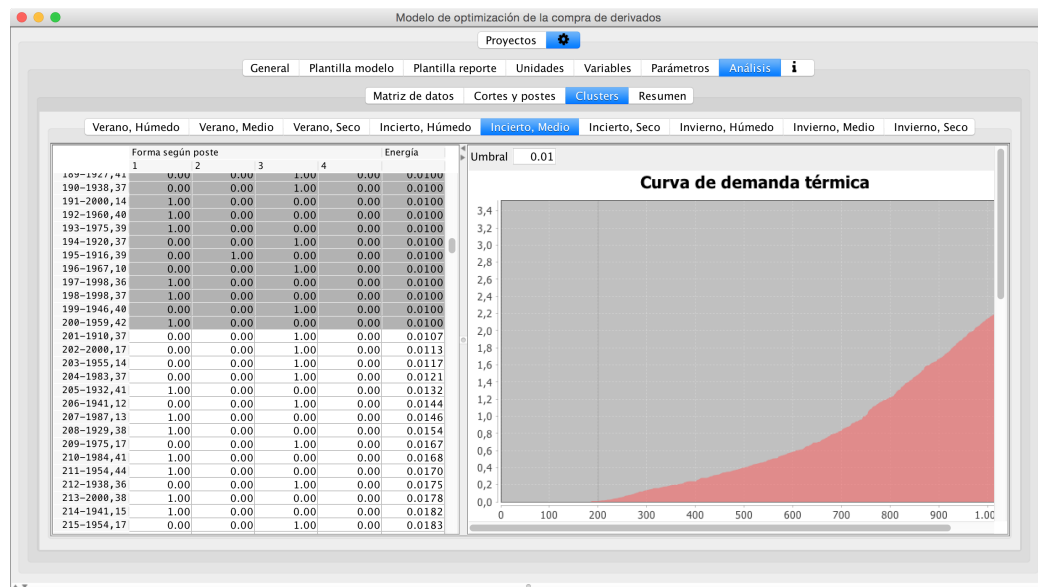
Modelo de optimización de la compra de derivados

Proyectos

General | Plantilla modelo | Plantilla reporte | Unidades | Variables | Parámetros | Análisis | i

Matriz de datos | Cortes y postes | Clusters | Resumen

Verano, Húmedo | Verano, Medio | Verano, Seco | Incierto, Húmedo | Incierto, Medio | Incierto, Seco | Invierno, Húmedo | Invierno, Medio | Invierno, Seco

| | Forma según poste 1 | 2 | 3 | 4 | Energía |
|---|---|---|---|---|---|
| 189-1927,41 | 0.00 | 0.00 | 1.00 | 0.00 | 0.0100 |
| 190-1938,37 | 0.00 | 0.00 | 1.00 | 0.00 | 0.0100 |
| 191-2000,14 | 1.00 | 0.00 | 0.00 | 0.00 | 0.0100 |
| 192-1960,40 | 1.00 | 0.00 | 0.00 | 0.00 | 0.0100 |
| 193-1975,39 | 1.00 | 0.00 | 0.00 | 0.00 | 0.0100 |
| 194-1920,37 | 0.00 | 0.00 | 1.00 | 0.00 | 0.0100 |
| 195-1916,39 | 0.00 | 1.00 | 0.00 | 0.00 | 0.0100 |
| 196-1967,10 | 0.00 | 0.00 | 1.00 | 0.00 | 0.0100 |
| 197-1998,36 | 1.00 | 0.00 | 0.00 | 0.00 | 0.0100 |
| 198-1998,37 | 1.00 | 0.00 | 0.00 | 0.00 | 0.0100 |
| 199-1946,40 | 0.00 | 0.00 | 1.00 | 0.00 | 0.0100 |
| 200-1959,42 | 1.00 | 0.00 | 0.00 | 0.00 | 0.0100 |
| 201-1910,37 | 0.00 | 0.00 | 1.00 | 0.00 | 0.0107 |
| 202-2000,17 | 0.00 | 0.00 | 1.00 | 0.00 | 0.0113 |
| 203-1955,14 | 0.00 | 0.00 | 1.00 | 0.00 | 0.0117 |
| 204-1983,37 | 0.00 | 0.00 | 1.00 | 0.00 | 0.0121 |
| 205-1932,41 | 1.00 | 0.00 | 0.00 | 0.00 | 0.0132 |
| 206-1941,12 | 0.00 | 0.00 | 1.00 | 0.00 | 0.0144 |
| 207-1987,13 | 1.00 | 0.00 | 0.00 | 0.00 | 0.0146 |
| 208-1929,38 | 1.00 | 0.00 | 0.00 | 0.00 | 0.0154 |
| 209-1975,17 | 0.00 | 0.00 | 1.00 | 0.00 | 0.0167 |
| 210-1984,41 | 1.00 | 0.00 | 0.00 | 0.00 | 0.0168 |
| 211-1954,44 | 1.00 | 0.00 | 0.00 | 0.00 | 0.0170 |
| 212-1938,36 | 0.00 | 0.00 | 1.00 | 0.00 | 0.0175 |
| 213-2000,38 | 1.00 | 0.00 | 0.00 | 0.00 | 0.0178 |
| 214-1941,15 | 1.00 | 0.00 | 0.00 | 0.00 | 0.0182 |
| 215-1954,17 | 0.00 | 0.00 | 1.00 | 0.00 | 0.0183 |

Umbral 0.01

Curva de demanda térmica

3,4
3,2
3,0
2,8
2,6
2,4
2,2
2,0
1,8
1,6
1,4
1,2
1,0
0,8
0,6
0,4
0,2
0,0

0 100 200 300 400 500 600 700 800 900 1.00